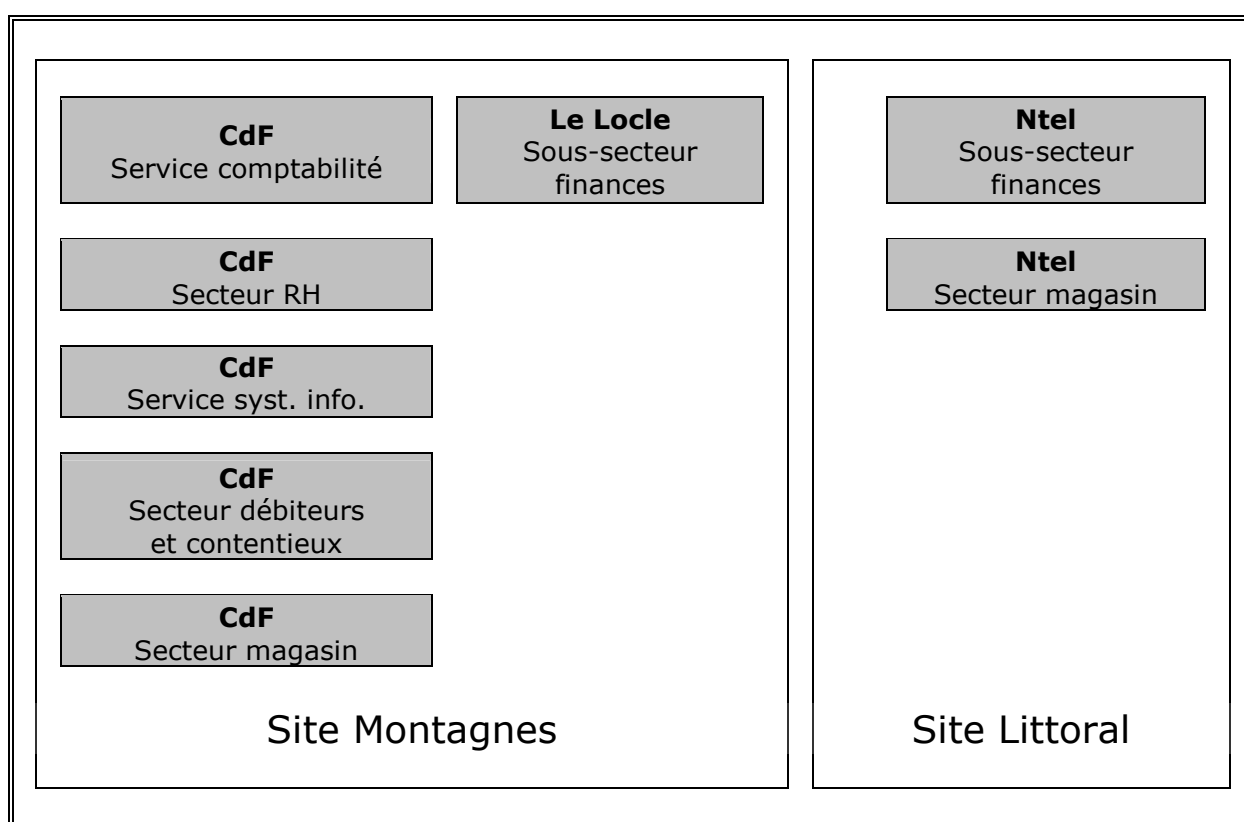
CdF
Service comptabilité

Le Locle
Sous-secteur finances

CdF
Secteur RH

CdF
Service syst. info.

CdF
Secteur débiteurs et contentieux

CdF
Secteur magasin

Site Montagnes

Ntel
Sous-secteur finances

Ntel
Secteur magasin

Site Littoral